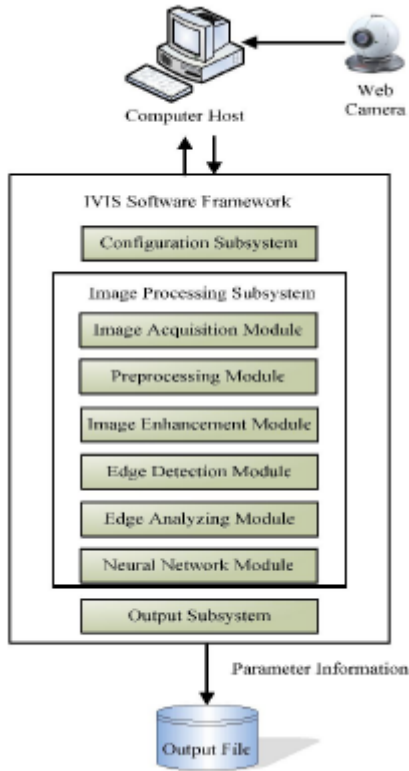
Computer Host

Web Camera

IVIS Software Framework

Configuration Subsystem

Image Processing Subsystem

Image Acquisition Module

Preprocessing Module

Image Enhancement Module

Edge Detection Module

Edge Analyzing Module

Neural Network Module

Output Subsystem

Parameter Information

Output File